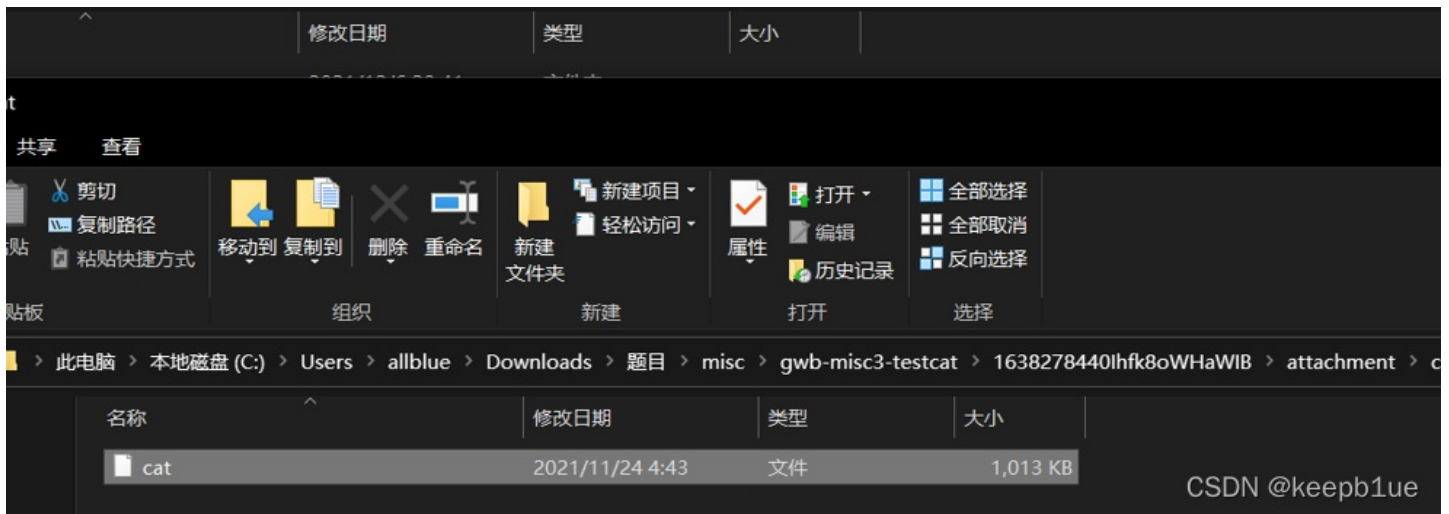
修改日期 类型 大小

t

共享 查看

剪切
复制路径
粘贴快捷方式
贴

移动到 复制到 删除 重命名

新建 文件夹

新建项目
轻松访问

属性

打开
编辑
历史记录

全部选择
全部取消
反向选择

贴板 组织 新建 打开 选择

此电脑 › 本地磁盘 (C:) › Users › allblue › Downloads › 题目 › misc › gwb-misc3-testcat › 1638278440Ihfk8oWHaWIB › attachment › c

| 名称 | 修改日期 | 类型 | 大小 |
|---|---|---|---|
| cat | 2021/11/24 4:43 | 文件 | 1,013 KB |

CSDN @keepb1ue